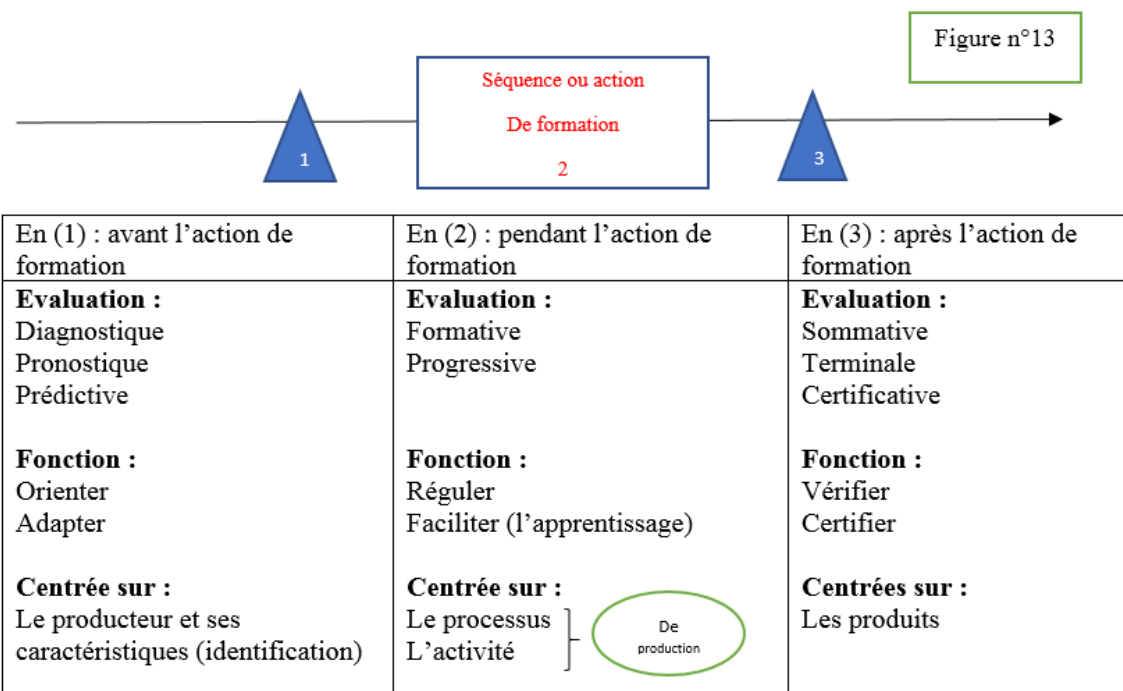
Figure n°13

Séquence ou action

De formation

2

1

3

| En (1) : avant l'action de formation | En (2) : pendant l'action de formation | En (3) : après l'action de formation |
|---|---|---|
| **Evaluation :** Diagnostique Pronostique Prédictive **Fonction :** Orienter Adapter **Centrée sur :** Le producteur et ses caractéristiques (identification) | **Evaluation :** Formative Progressive **Fonction :** Réguler Faciliter (l'apprentissage) **Centrée sur :** Le processus L'activité De production | **Evaluation :** Sommative Terminale Certificative **Fonction :** Vérifier Certifier **Centrées sur :** Les produits |